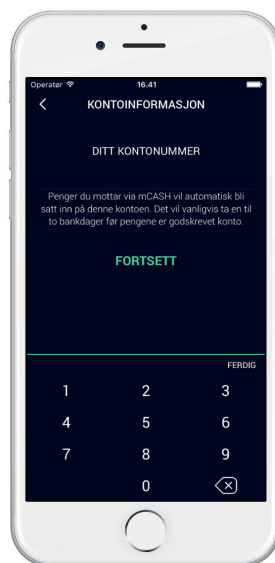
Operatør
16.41
<
KONTOINFORMASJON

DITT KONTONUMMER

Penger du mottar via mCASH vil automatisk bli satt inn på denne kontoen. Det vil vanligvis ta en til to bankdager før pengene er godskrevet konto.

FORTSETT

FERDIG
1
2
3
4
5
6
7
8
9
0